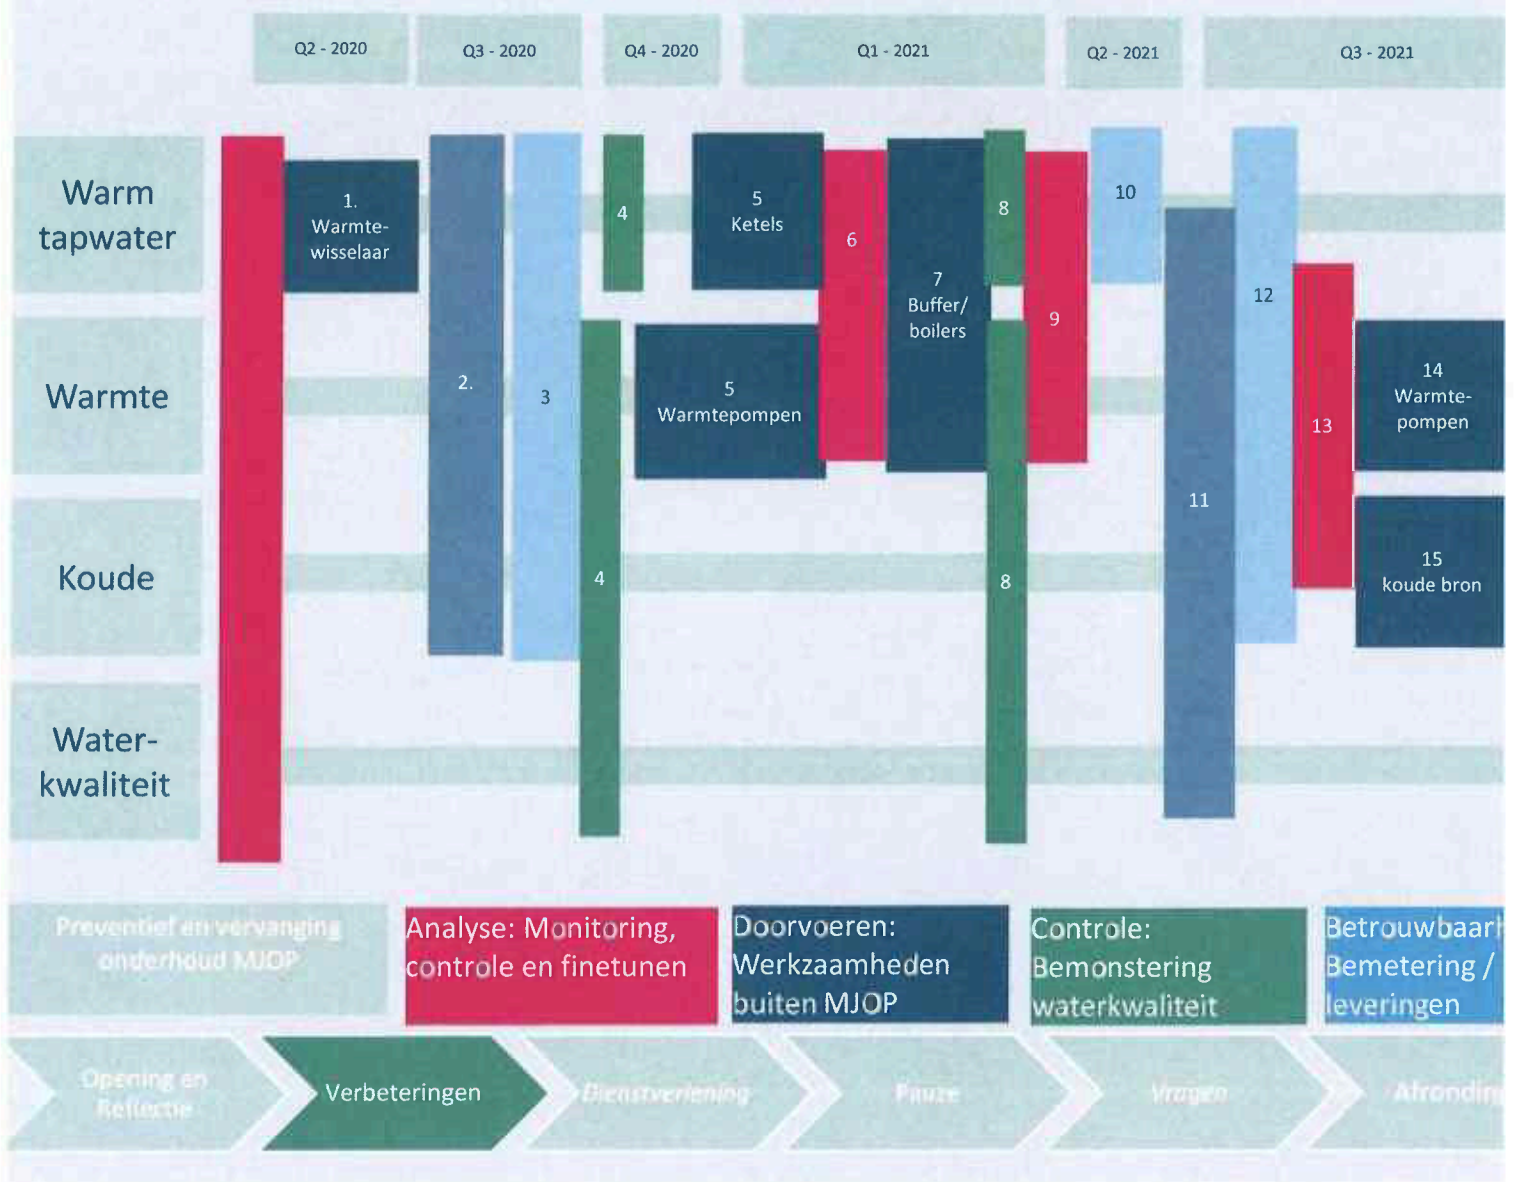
Q2 - 2020
Q3 - 2020
Q4 - 2020
Q1 - 2021
Q2 - 2021
Q3 - 2021

Warm tapwater

Warmte

Koude

Water-kwaliteit

1. Warmte-wisselaar

2.

3

4

4

5 Ketels

5 Warmtepompen

6

7 Buffer/ boilers

8

8

9

10

11

12

13

14 Warmte-pompen

15 koude bron

Preventief en vervanging onderhoud MJOP

Analyse: Monitoring, controle en finetunen

Doorvoeren: Werkzaamheden buiten MJOP

Controle: Bemonstering waterkwaliteit

Betrouwbaar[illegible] Bemetering / leveringen

Opening en Reflectie

Verbeteringen

Dienstverlening

Pauze

Vragen

Afrondi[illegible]